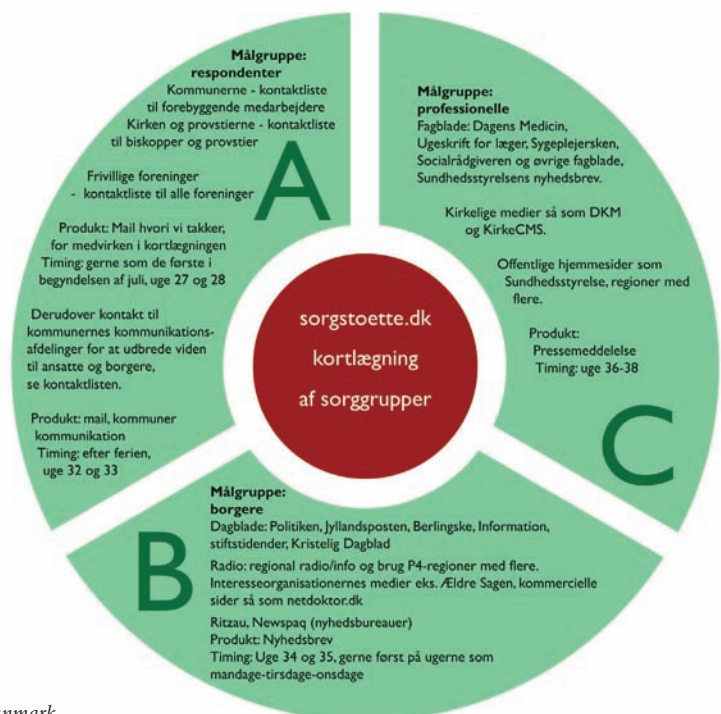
Målgruppe: respondenter
Kommunerne - kontaktliste til forebyggende medarbejdere
Kirken og provstierne - kontaktliste til biskopper og provstier

Frivillige foreninger - kontaktliste til alle foreninger

Produkt: Mail hvori vi takker, for medvirken i kortlægningen
Timing: gerne som de første i begyndelsen af juli, uge 27 og 28

Derudover kontakt til kommunernes kommunikationsafdelinger for at udbrede viden til ansatte og borgere, se kontaktlisten.

Produkt: mail, kommuner kommunikation
Timing: efter ferien, uge 32 og 33

A

Målgruppe: professionelle
Fagblade: Dagens Medicin, Ugeskrift for læger, Sygeplejersken, Socialrådgiveren og øvrige fagblade, Sundhedsstyrelsens nyhedsbrev.

Kirkelige medier så som DKM og KirkeCMS.

Offentlige hjemmesider som Sundhedsstyrelse, regioner med flere.

Produkt: Pressemeddelelse
Timing: uge 36-38

C

sorgstoette.dk
kortlægning
af sorggrupper

Målgruppe: borgere
Dagblade: Politiken, Jyllandsposten, Berlingske, Information, stiftstidender, Kristelig Dagblad
Radio: regional radio/info og brug P4-regioner med flere.
Interesseorganisationernes medier eks. Ældre Sagen, kommercielle sider så som netdoktor.dk
Ritzau, Newspaq (nyhedsbureauer)
Produkt: Nyhedsbrev
Timing: Uge 34 og 35, gerne først på ugerne som mandage-tirsdage-onsdage

B

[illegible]nmark